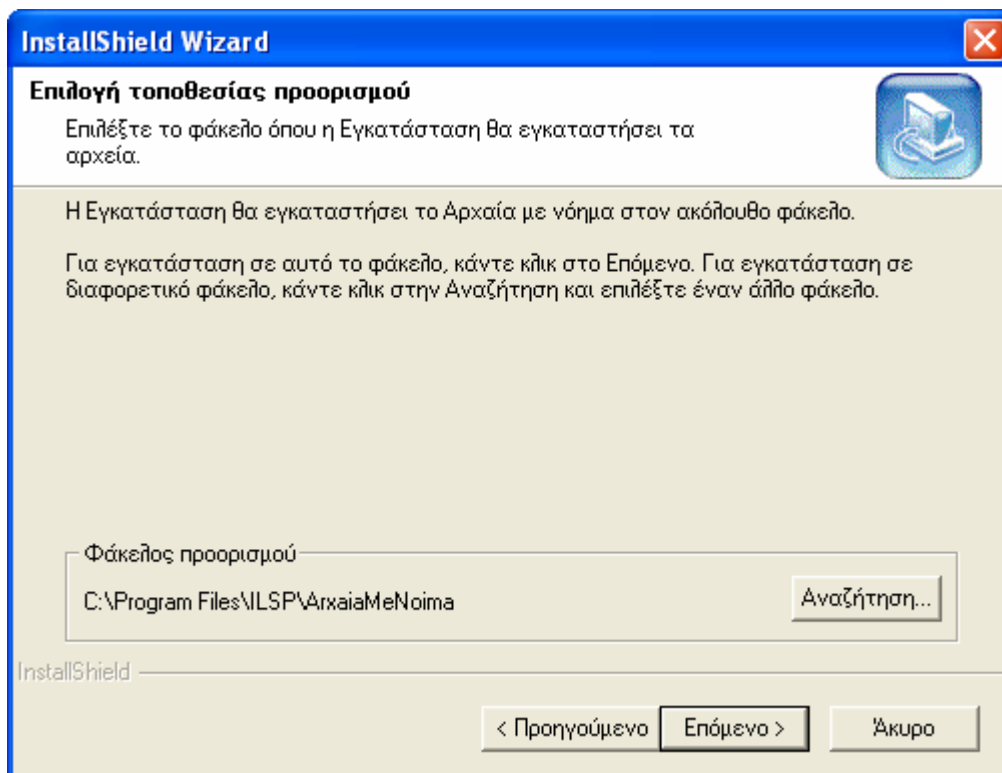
InstallShield Wizard

Επιλογή τοποθεσίας προορισμού

Επιλέξτε το φάκελο όπου η Εγκατάσταση θα εγκαταστήσει τα αρχεία.

Η Εγκατάσταση θα εγκαταστήσει το Αρχαία με νόημα στον ακόλουθο φάκελο.

Για εγκατάσταση σε αυτό το φάκελο, κάντε κλικ στο Επόμενο. Για εγκατάσταση σε διαφορετικό φάκελο, κάντε κλικ στην Αναζήτηση και επιλέξτε έναν άλλο φάκελο.

Φάκελος προορισμού

C:\Program Files\ILSP\ArxaiaMeNoima

Αναζήτηση...

InstallShield

< Προηγούμενο

Επόμενο >

Άκυρο